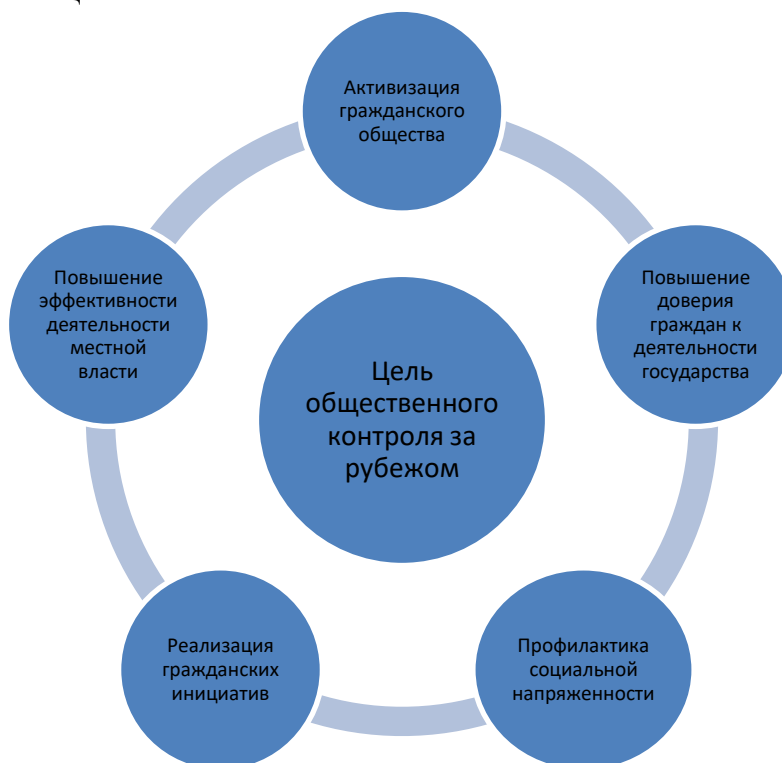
Цель общественного контроля за рубежом

Активизация гражданского общества

Повышение доверия граждан к деятельности государства

Профилактика социальной напряженности

Реализация гражданских инициатив

Повышение эффективности деятельности местной власти